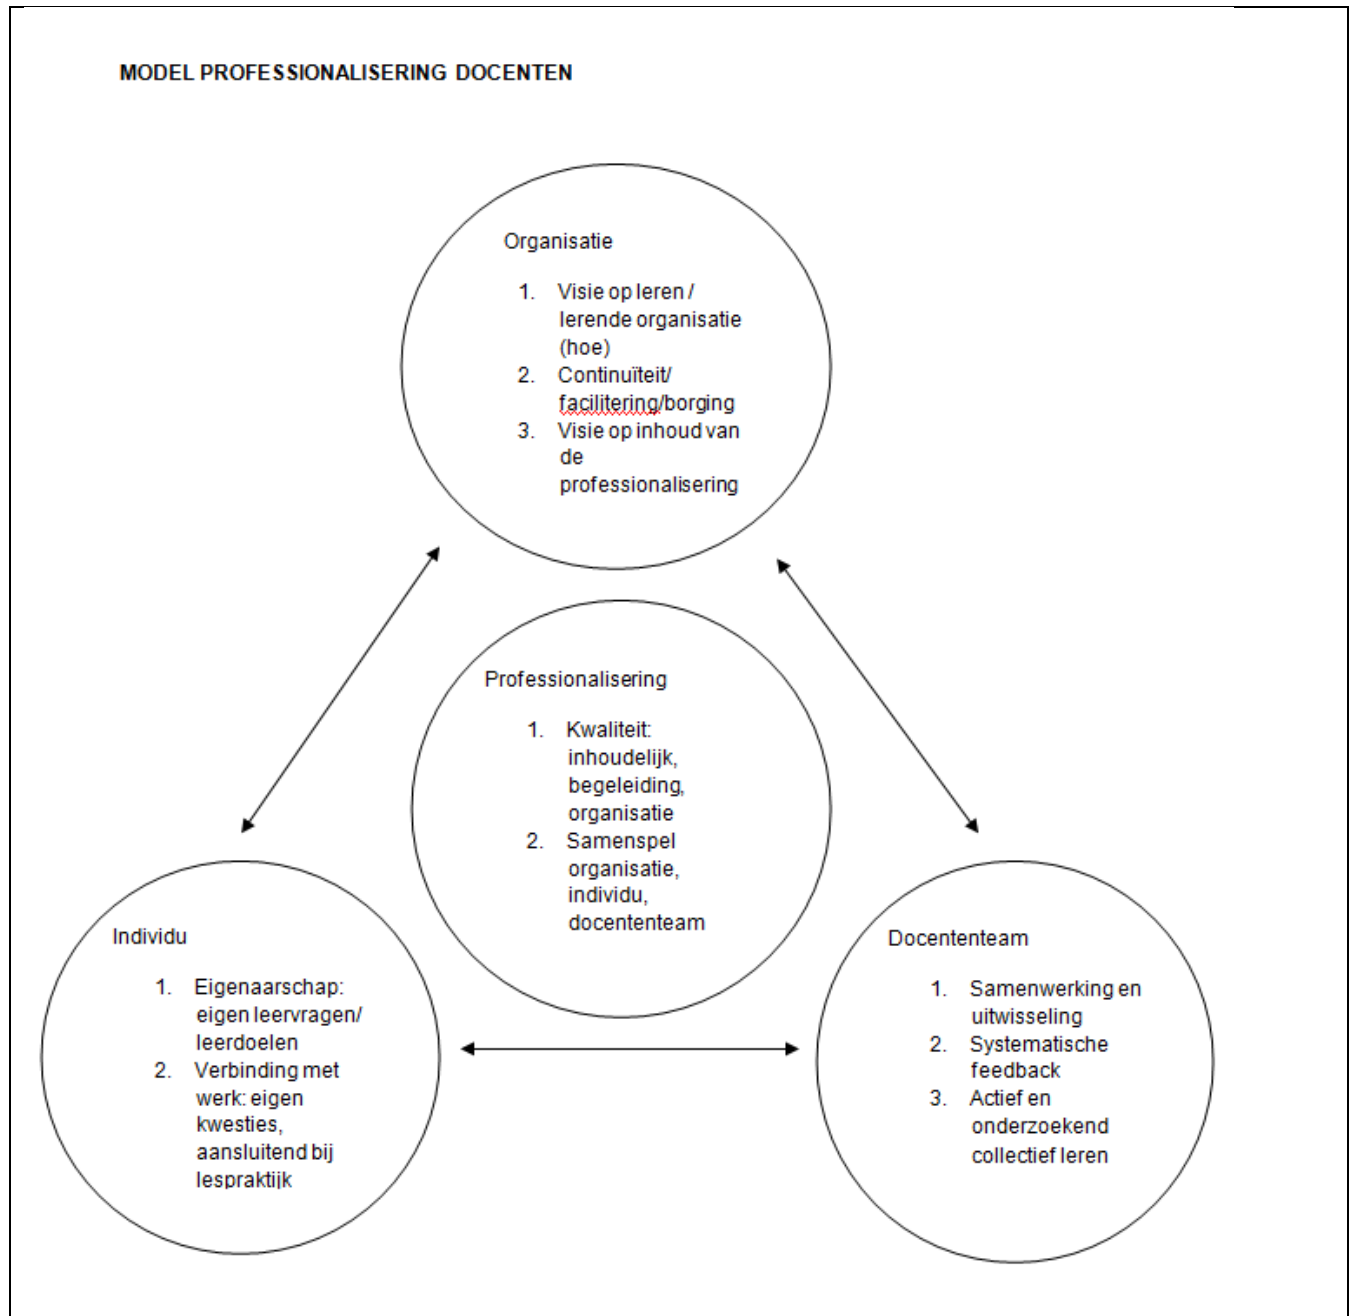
MODEL PROFESSIONALISERING DOCENTEN

Organisatie

1. Visie op leren / lerende organisatie (hoe)
2. Continuïteit/ facilitering/borging
3. Visie op inhoud van de professionalisering

Professionalisering

1. Kwaliteit: inhoudelijk, begeleiding, organisatie
2. Samenspel organisatie, individu, docententeam

Individu

1. Eigenaarschap: eigen leervragen/ leerdoelen
2. Verbinding met werk: eigen kwesties, aansluitend bij lespraktijk

Docententeam

1. Samenwerking en uitwisseling
2. Systematische feedback
3. Actief en onderzoekend collectief leren